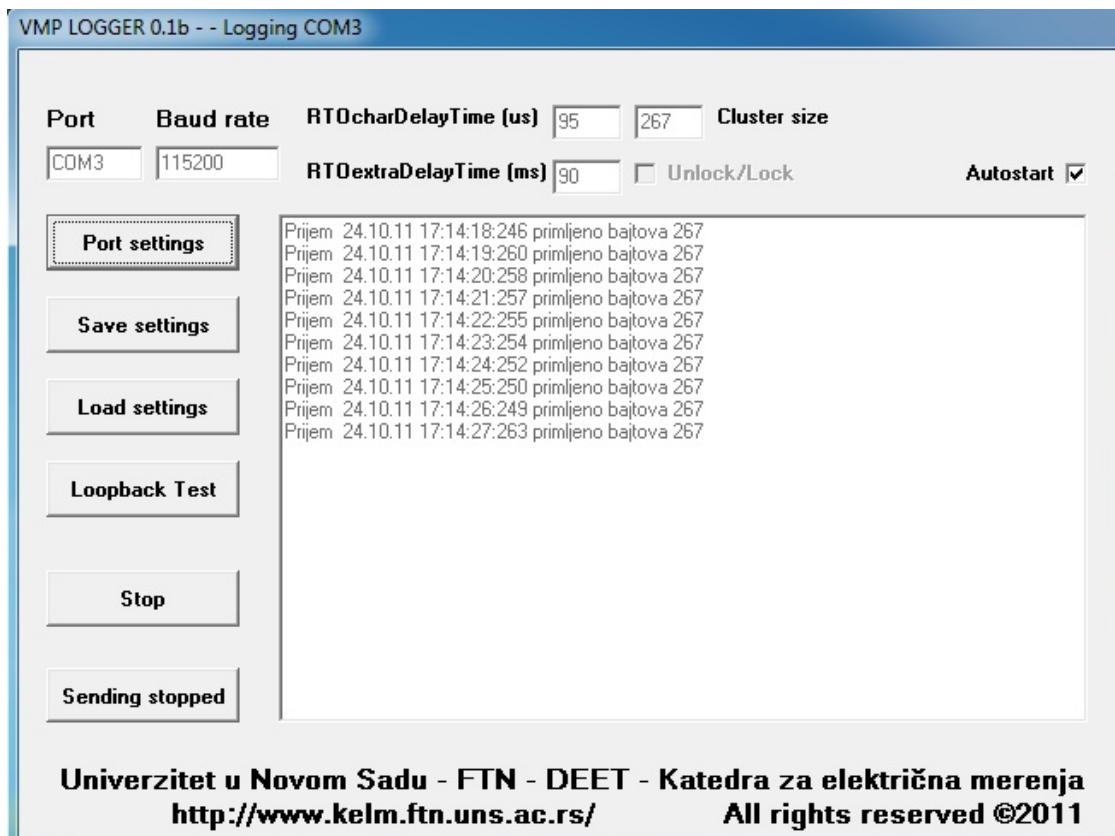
VMP LOGGER 0.1b - - Logging COM3

Port Baud rate RTOcharDelayTime (us) 95 267 Cluster size

COM3 115200 RTOextraDelayTime (ms) 90 Unlock/Lock Autostart ☑

Port settings

Save settings

Load settings

Loopback Test

Stop

Sending stopped

Prijem 24.10.11 17:14:18:246 primljeno bajtova 267
Prijem 24.10.11 17:14:19:260 primljeno bajtova 267
Prijem 24.10.11 17:14:20:258 primljeno bajtova 267
Prijem 24.10.11 17:14:21:257 primljeno bajtova 267
Prijem 24.10.11 17:14:22:255 primljeno bajtova 267
Prijem 24.10.11 17:14:23:254 primljeno bajtova 267
Prijem 24.10.11 17:14:24:252 primljeno bajtova 267
Prijem 24.10.11 17:14:25:250 primljeno bajtova 267
Prijem 24.10.11 17:14:26:249 primljeno bajtova 267
Prijem 24.10.11 17:14:27:263 primljeno bajtova 267

Univerzitet u Novom Sadu - FTN - DEET - Katedra za električna merenja
http://www.kelm.ftn.uns.ac.rs/ All rights reserved ©2011